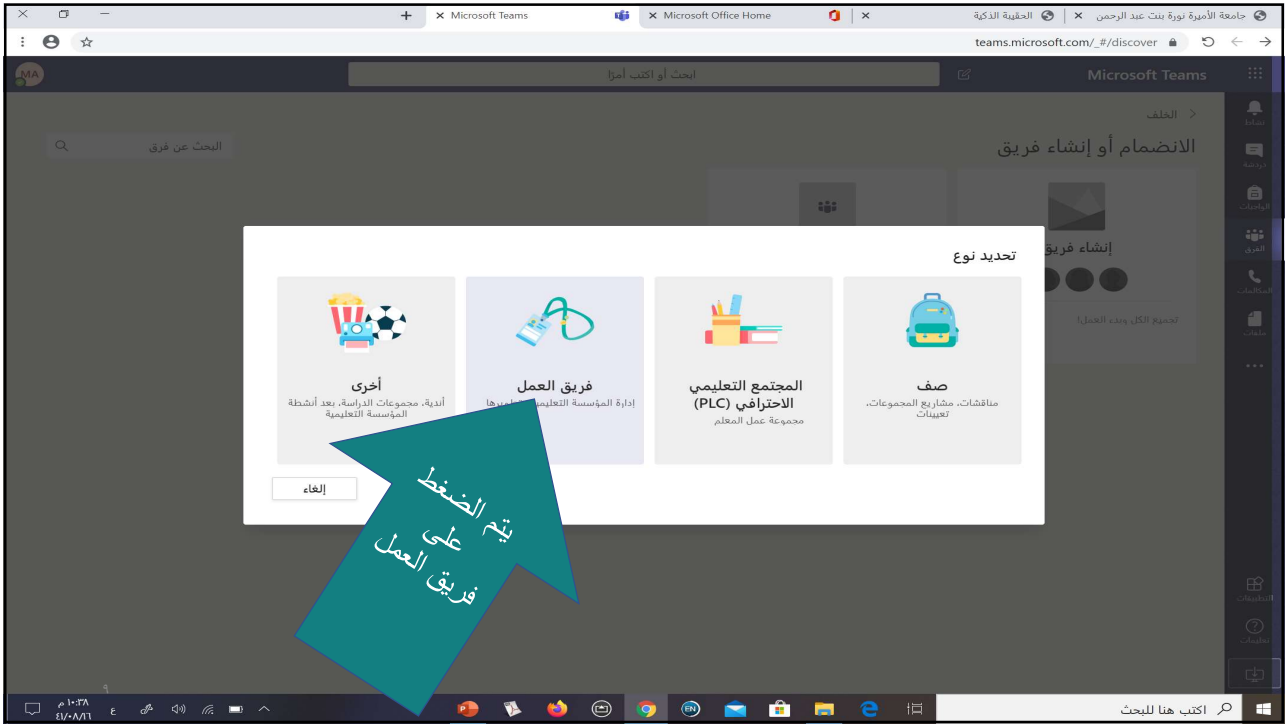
جامعة الأميرة نورة بنت عبد الرحمن | الحقيبة الذكية | Microsoft Office Home | Microsoft Teams

teams.microsoft.com/_#/discover

Microsoft Teams

ابحث أو اكتب أمرًا

MA

نشاط
دردشة
الواجبات
الفرق
المكالمات
ملفات
التطبيقات
تعليمات

الخلف

الانضمام أو إنشاء فريق

البحث عن فريق

إنشاء فريق

تجميع الكل وبدء العمل!

تحديد نوع

صف
مناقشات، مشاريع المجموعات، تعيينات

المجتمع التعليمي الاحترافي (PLC)
مجموعة عمل المعلم

فريق العمل
إدارة المؤسسة التعليمية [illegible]

أخرى
أندية، مجموعات الدراسة، بعد أنشطة المؤسسة التعليمية

إلغاء

يتم الضغط على فريق العمل

اكتب هنا للبحث

ع

١٠:٣٨ م
٢١/٠٨/١٦